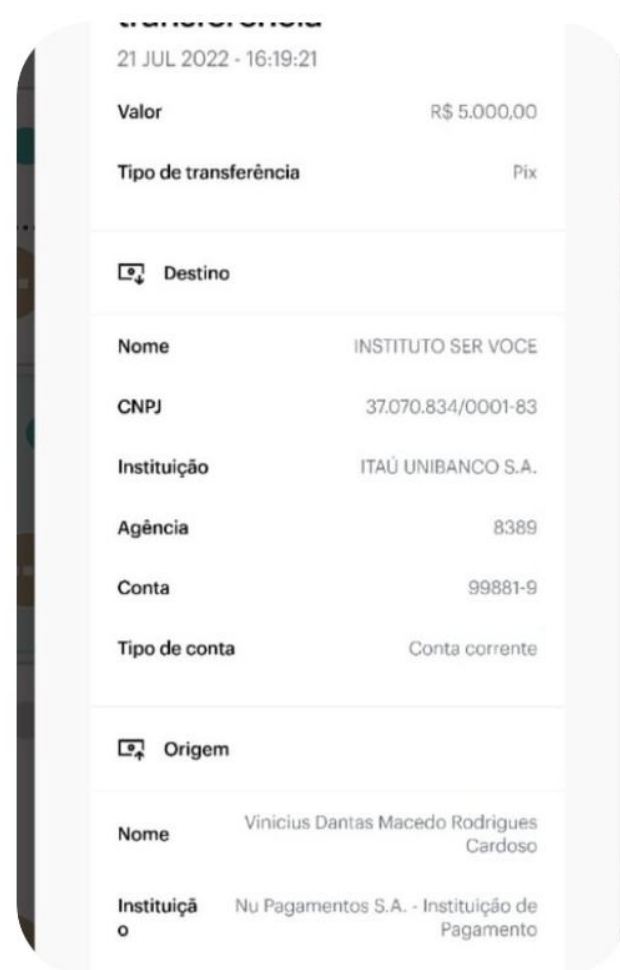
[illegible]
21 JUL 2022 - 16:19:21

Valor R$ 5.000,00

Tipo de transferência Pix

Destino

Nome INSTITUTO SER VOCE

CNPJ 37.070.834/0001-83

Instituição ITAÚ UNIBANCO S.A.

Agência 8389

Conta 99881-9

Tipo de conta Conta corrente

Origem

Nome Vinicius Dantas Macedo Rodrigues Cardoso

Instituição Nu Pagamentos S.A. - Instituição de Pagamento